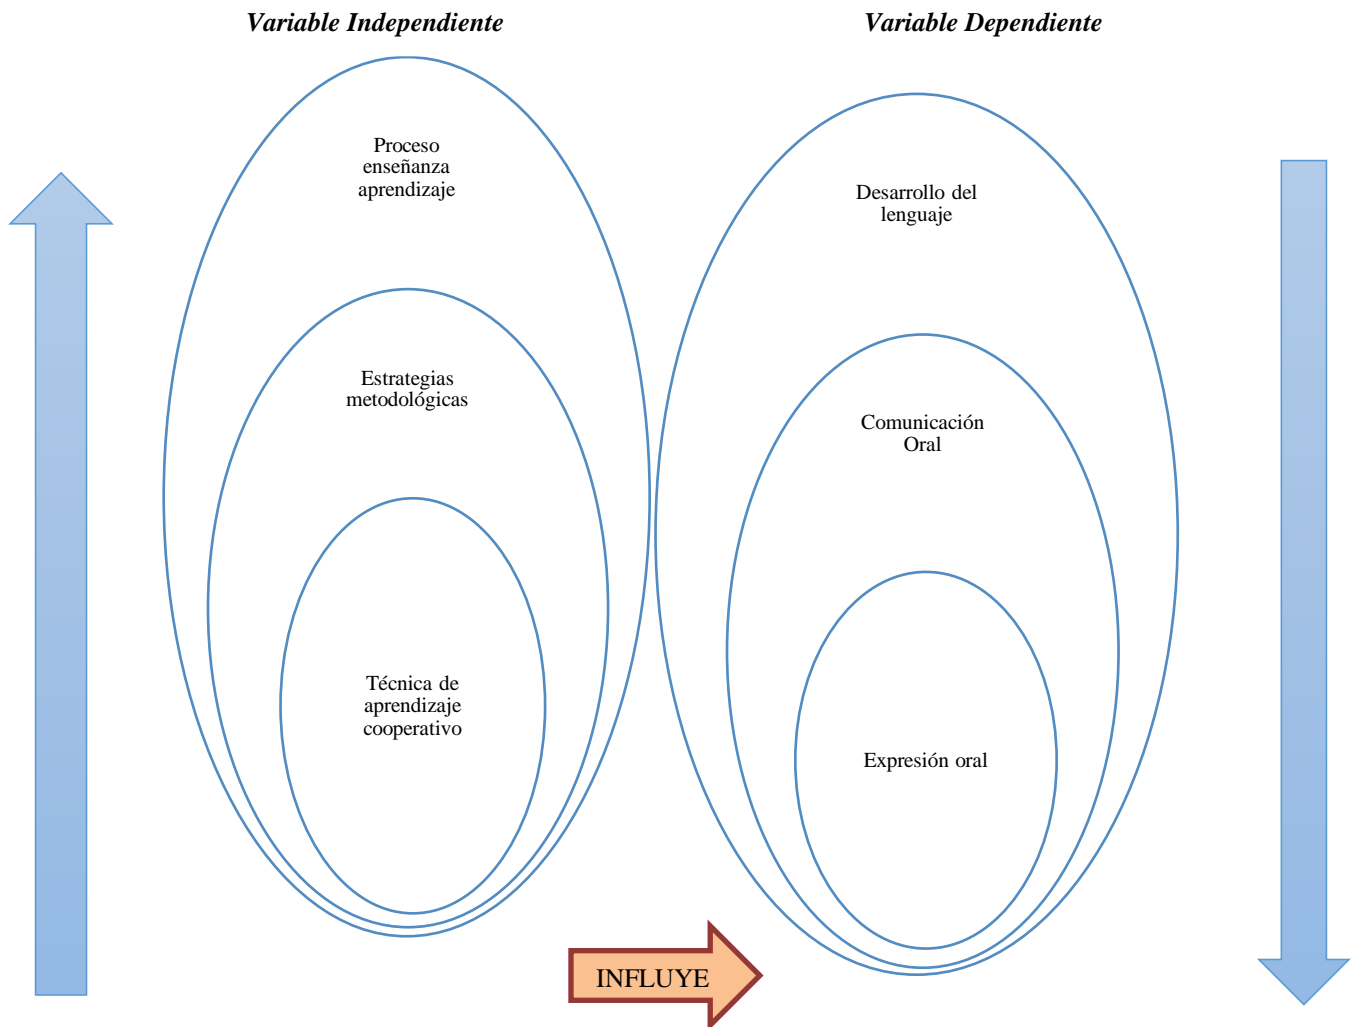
*Variable Independiente*

*Variable Dependiente*

Proceso enseñanza aprendizaje

Estrategias metodológicas

Técnica de aprendizaje cooperativo

Desarrollo del lenguaje

Comunicación Oral

Expresión oral

INFLUYE